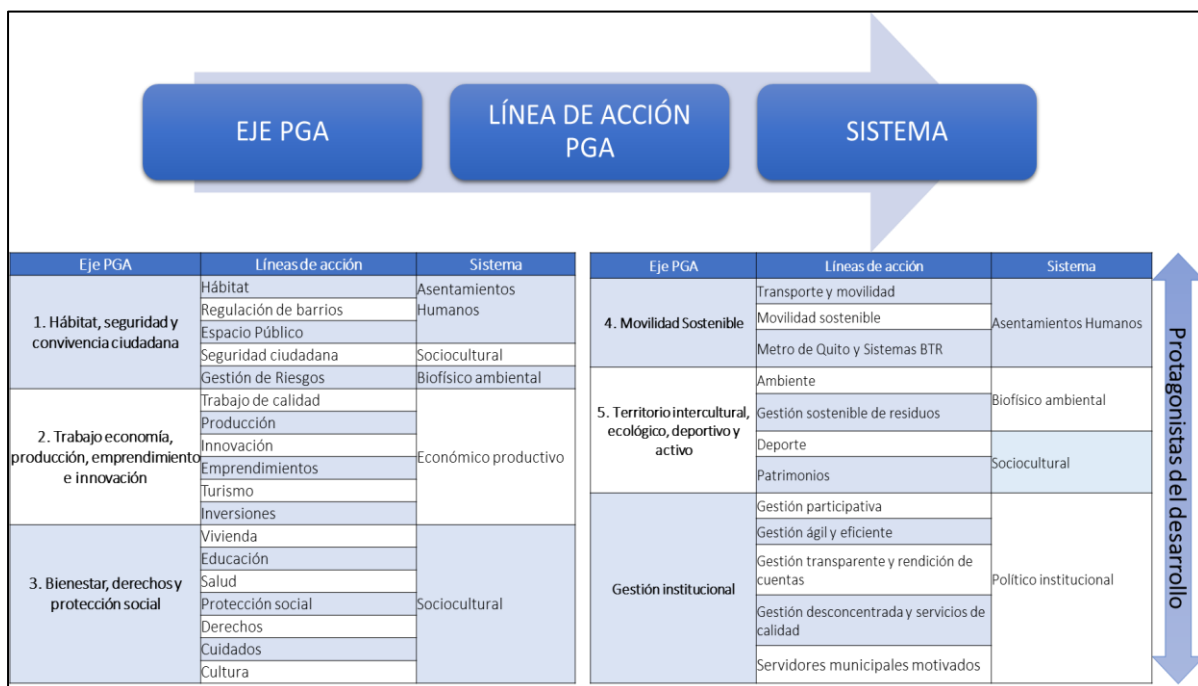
EJE PGA

LÍNEA DE ACCIÓN PGA

SISTEMA

| Eje PGA | Líneas de acción | Sistema |
|---|---|---|
| 1. Hábitat, seguridad y convivencia ciudadana | Hábitat | Asentamientos Humanos |
| | Regulación de barrios | |
| | Espacio Público | |
| | Seguridad ciudadana | Sociocultural |
| | Gestión de Riesgos | Biofísico ambiental |
| 2. Trabajo economía, producción, emprendimiento e innovación | Trabajo de calidad | Económico productivo |
| | Producción | |
| | Innovación | |
| | Emprendimientos | |
| | Turismo | |
| | Inversiones | |
| 3. Bienestar, derechos y protección social | Vivienda | Sociocultural |
| | Educación | |
| | Salud | |
| | Protección social | |
| | Derechos | |
| | Cuidados | |
| | Cultura | |

| Eje PGA | Líneas de acción | Sistema |
|---|---|---|
| 4. Movilidad Sostenible | Transporte y movilidad | Asentamientos Humanos |
| | Movilidad sostenible | |
| | Metro de Quito y Sistemas BTR | |
| 5. Territorio intercultural, ecológico, deportivo y activo | Ambiente | Biofísico ambiental |
| | Gestión sostenible de residuos | |
| | Deporte | Sociocultural |
| | Patrimonios | |
| Gestión institucional | Gestión participativa | Político institucional |
| | Gestión ágil y eficiente | |
| | Gestión transparente y rendición de cuentas | |
| | Gestión desconcentrada y servicios de calidad | |
| | Servidores municipales motivados | |

Protagonistas del desarrollo